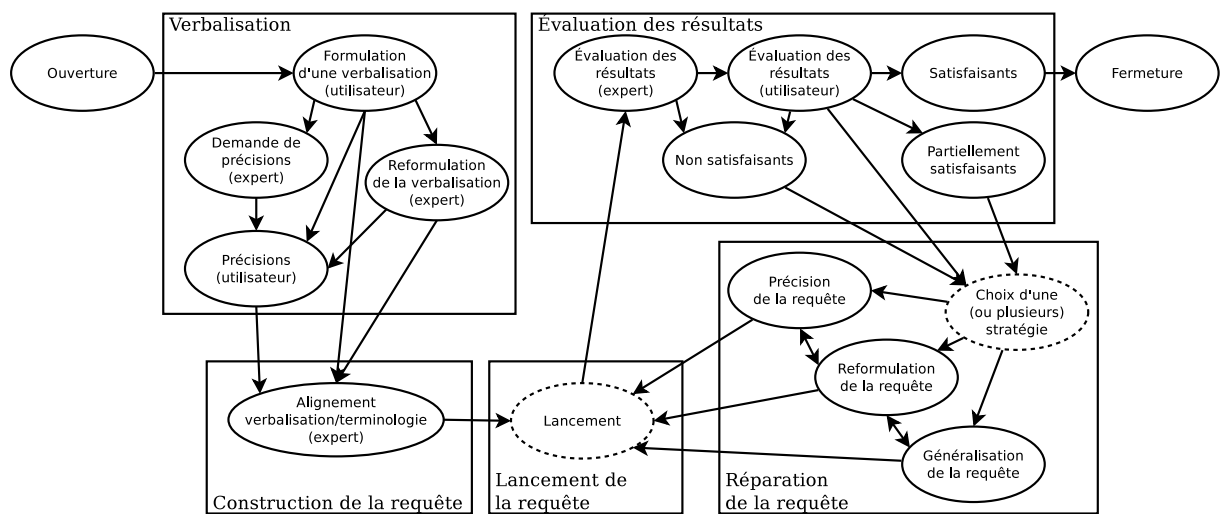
Verbalisation

Ouverture

Formulation d'une verbalisation (utilisateur)

Demande de précisions (expert)

Reformulation de la verbalisation (expert)

Précisions (utilisateur)

Évaluation des résultats

Évaluation des résultats (expert)

Évaluation des résultats (utilisateur)

Satisfaisants

Fermeture

Non satisfaisants

Partiellement satisfaisants

Précision de la requête

Choix d'une (ou plusieurs) stratégie

Reformulation de la requête

Généralisation de la requête

Alignement verbalisation/terminologie (expert)

Lancement

Construction de la requête

Lancement de la requête

Réparation de la requête